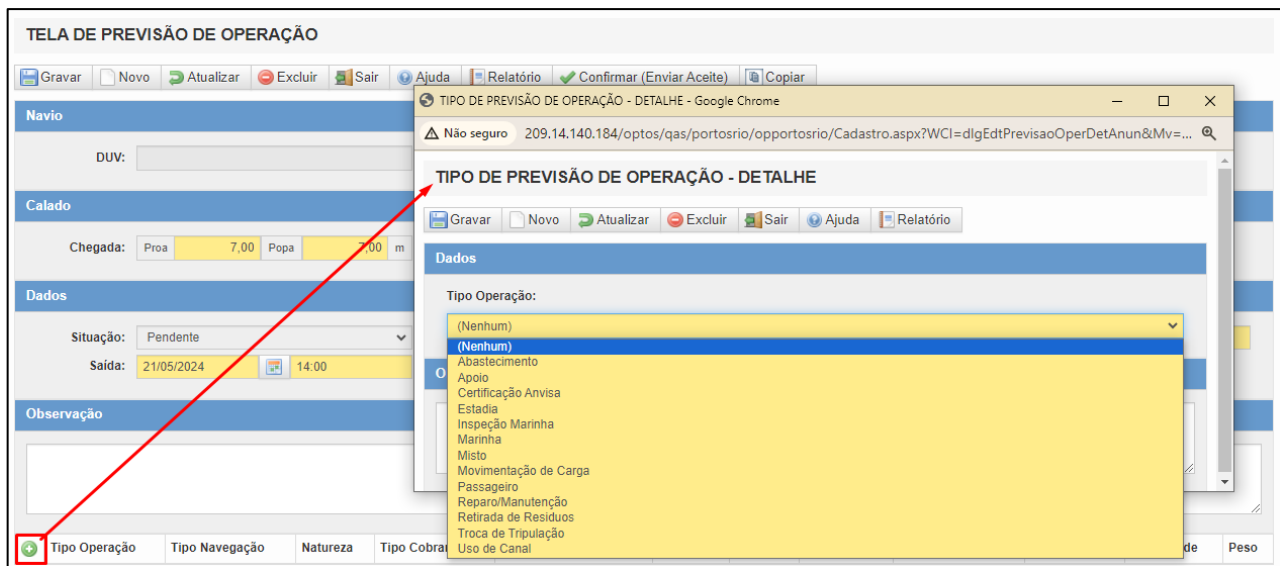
TELA DE PREVISÃO DE OPERAÇÃO

Gravar | Novo | Atualizar | Excluir | Sair | Ajuda | Relatório | Confirmar (Enviar Aceite) | Copiar

Navio

DUV:

Calado

Chegada: Proa 7,00 Popa 7,00 m

Dados

Situação: Pendente

Saída: 21/05/2024 14:00

Observação

Tipo Operação | Tipo Navegação | Natureza | Tipo Cobra | de | Peso

TIPO DE PREVISÃO DE OPERAÇÃO - DETALHE - Google Chrome

Não seguro 209.14.140.184/optos/qas/portosrio/opportosrio/Cadastro.aspx?WCI=dlgEdtPrevisaoOperDetAnun&Mv=...

TIPO DE PREVISÃO DE OPERAÇÃO - DETALHE

Gravar | Novo | Atualizar | Excluir | Sair | Ajuda | Relatório

Dados

Tipo Operação:

(Nenhum)

(Nenhum)
Abastecimento
Apoio
Certificação Anvisa
Estadia
Inspeção Marinha
Marinha
Misto
Movimentação de Carga
Passageiro
Reparo/Manutenção
Retirada de Residuos
Troca de Tripulação
Uso de Canal